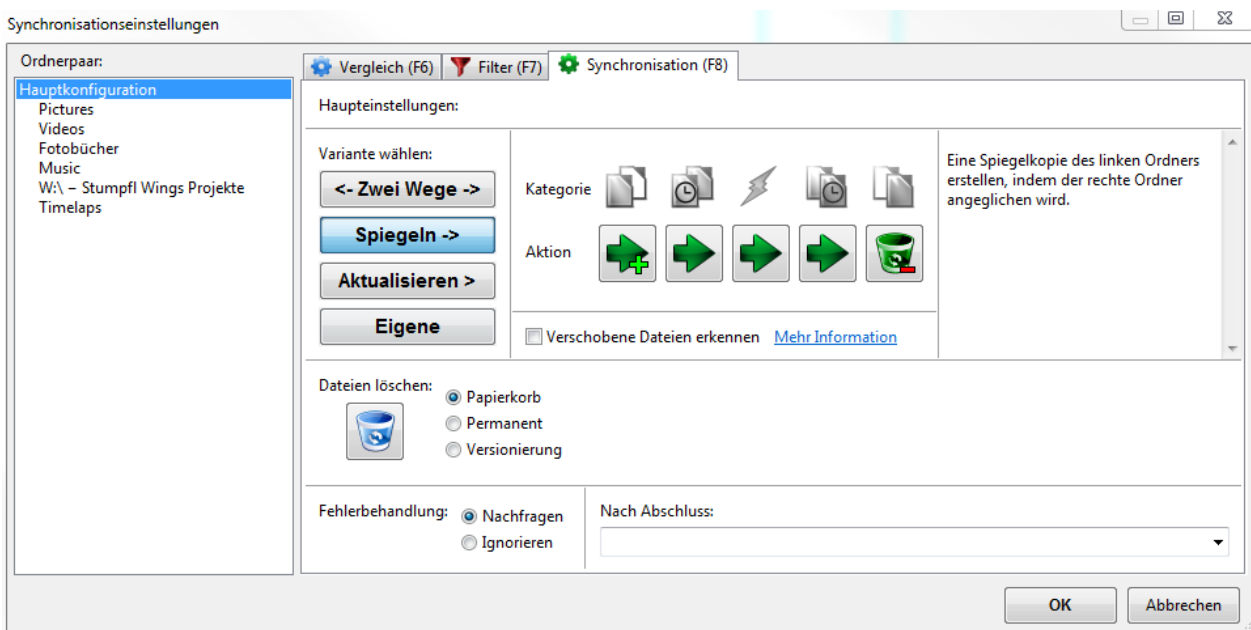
Synchronisationseinstellungen

Ordnerpaar:

Hauptkonfiguration
Pictures
Videos
Fotobücher
Music
W:\ – Stumpfl Wings Projekte
Timelaps

Vergleich (F6)
Filter (F7)
Synchronisation (F8)

Haupteinstellungen:

Variante wählen:

<- Zwei Wege ->
Spiegeln ->
Aktualisieren >
Eigene

Kategorie

Aktion

Verschobene Dateien erkennen
Mehr Information

Eine Spiegelkopie des linken Ordners erstellen, indem der rechte Ordner angeglichen wird.

Dateien löschen:
Papierkorb
Permanent
Versionierung

Fehlerbehandlung:
Nachfragen
Ignorieren

Nach Abschluss:

OK
Abbrechen